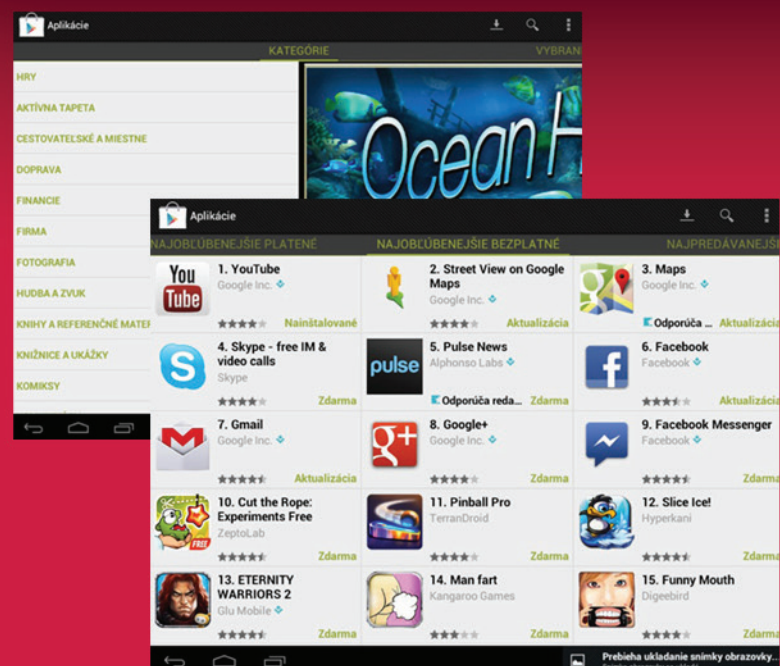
Aplikácie

KATEGÓRIE
VYBRAN

HRY
AKTÍVNA TAPETA
CESTOVATEĽSKÉ A MIESTNE
DOPRAVA
FINANCIE
FIRMA
FOTOGRAFIA
HUDBA A ZVUK
KNIHY A REFERENČNÉ MATEI
KNIŽNICE A UKÁŽKY
KOMIKSY

Ocean H

Aplikácie

NAJOBĽÚBENEJŠIE PLATENÉ
NAJOBĽÚBENEJŠIE BEZPLATNÉ
NAJPREDÁVANEJŠ

You Tube
1. YouTube
Google Inc.
Nainštalované

2. Street View on Google Maps
Google Inc.
Aktualizácia

3. Maps
Google Inc.
Odporúča ...
Aktualizácia

4. Skype - free IM & video calls
Skype
Zdarma

pulse
5. Pulse News
Alphonso Labs
Odporúča reda...
Zdarma

6. Facebook
Facebook
Aktualizácia

7. Gmail
Google Inc.
Aktualizácia

8. Google+
Google Inc.
Zdarma

9. Facebook Messenger
Facebook
Zdarma

10. Cut the Rope: Experiments Free
ZeptoLab
Zdarma

11. Pinball Pro
TerranDroid
Zdarma

12. Slice Ice!
Hyperkani
Zdarma

13. ETERNITY WARRIORS 2
Glu Mobile
Zdarma

14. Man fart
Kangaroo Games
Zdarma

15. Funny Mouth
Digeebird
Zdarma

Prebieha ukladanie snímky obrazovky.